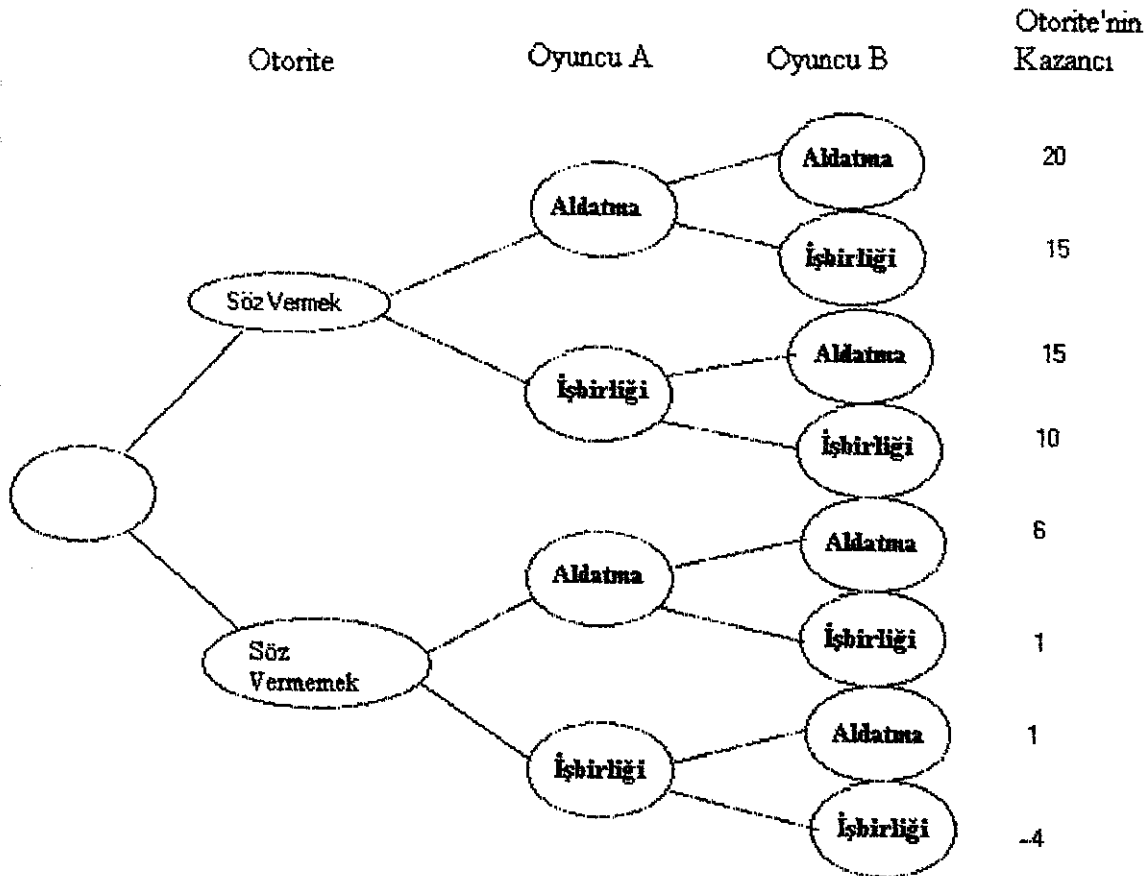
Otorite Oyuncu A Oyuncu B Otorite'nin Kazancı

Söz Vermek

Aldatma

Aldatma 20

İşbirliği 15

İşbirliği

Aldatma 15

İşbirliği 10

Söz Vermemek

Aldatma

Aldatma 6

İşbirliği 1

İşbirliği

Aldatma 1

İşbirliği -4